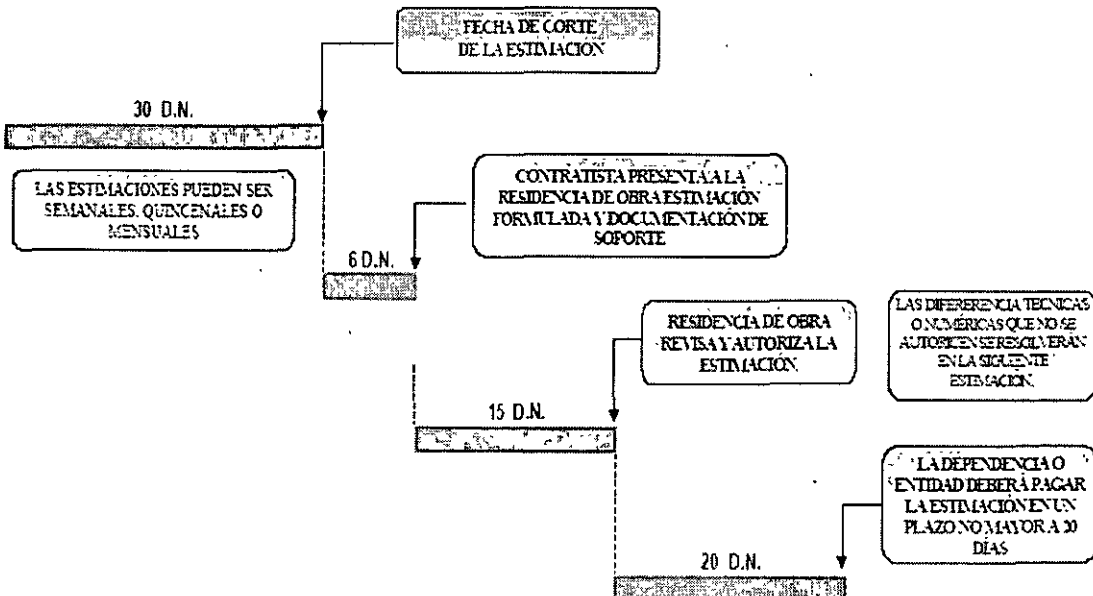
FECHA DE CORTE DE LA ESTIMACION

30 D.N.

LAS ESTIMACIONES PUEDEN SER SEMANALES. QUINCENALES O MENSUALES

CONTRATISTA PRESENTA A LA RESIDENCIA DE OBRA ESTIMACIÓN FORMULADA Y DOCUMENTACIÓN DE SOPORTE

6 D.N.

RESIDENCIA DE OBRA REVISA Y AUTORIZA LA ESTIMACIÓN

LAS DIFERERENCIA TECNICAS O NUMÉRICAS QUE NO SE AUTORICEN SE RESOLVERÁN EN LA SIGUIENTE ESTIMACIÓN.

15 D.N.

LA DEPENDENCIA O ENTIDAD DEBERÁ PAGAR LA ESTIMACIÓN EN UN PLAZO NO MAYOR A 20 DÍAS

20 D.N.